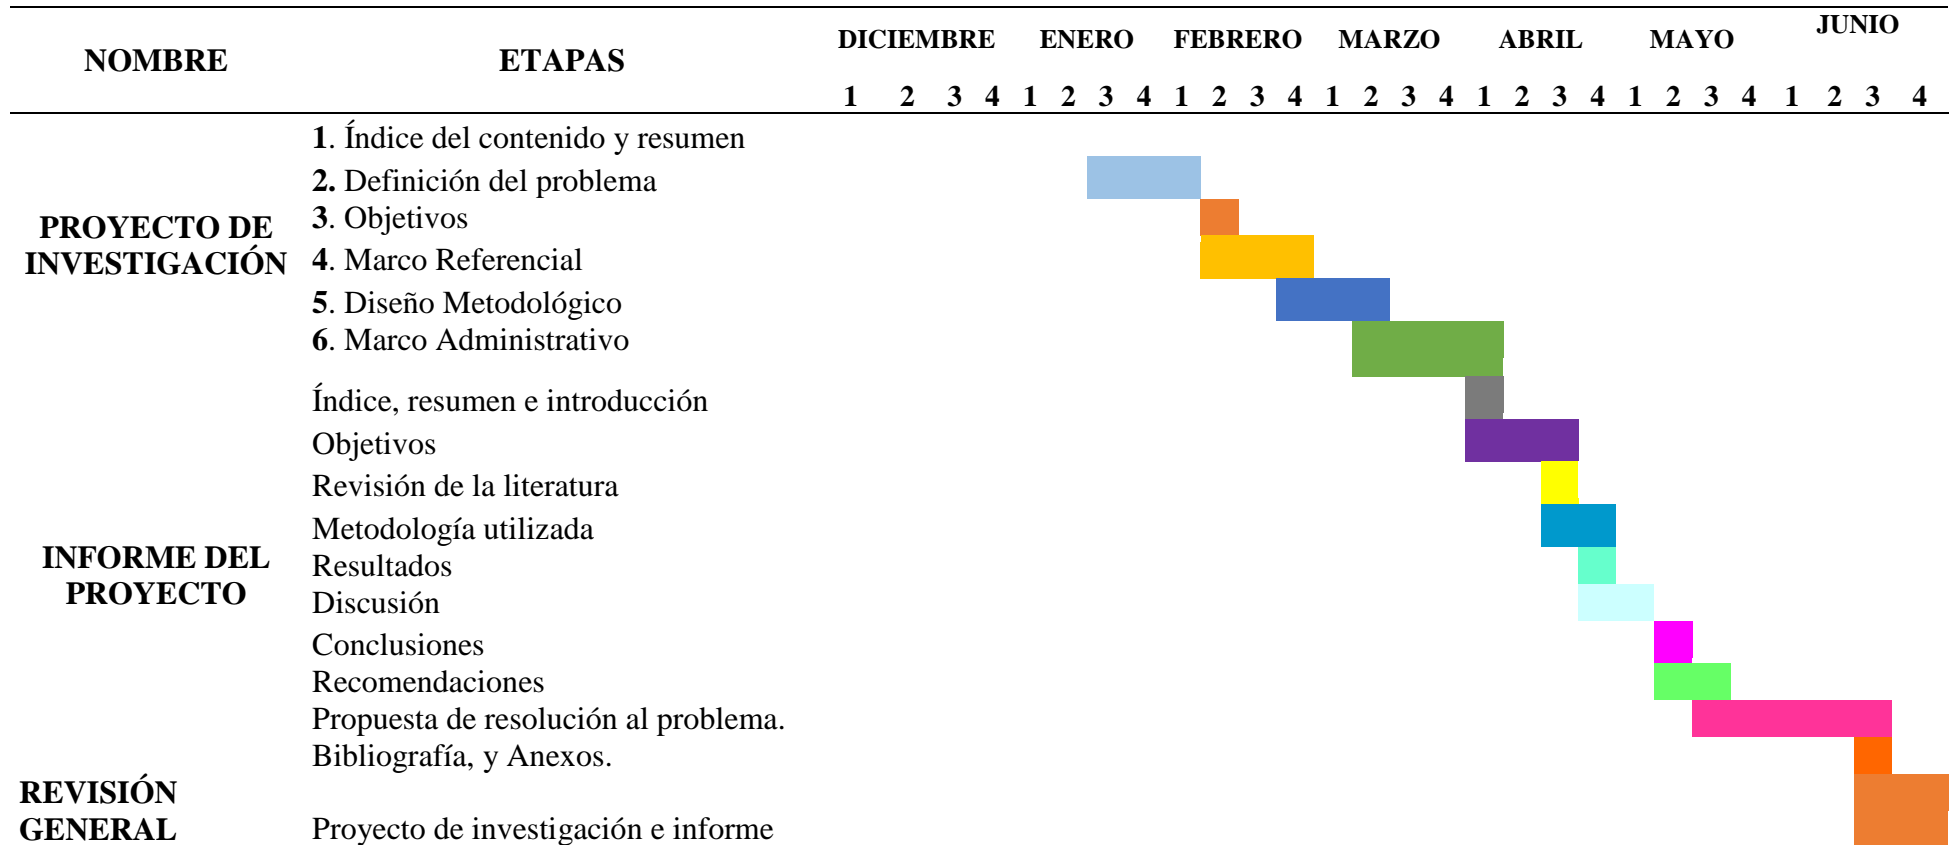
| NOMBRE | ETAPAS | DICIEMBRE | | | | ENERO | | | | FEBRERO | | | | MARZO | | | | ABRIL | | | | MAYO | | | | JUNIO | | | |
|---|---|---|---|---|---|---|---|---|---|---|---|---|---|---|---|---|---|---|---|---|---|---|---|---|---|---|---|---|---|
| | | 1 | 2 | 3 | 4 | 1 | 2 | 3 | 4 | 1 | 2 | 3 | 4 | 1 | 2 | 3 | 4 | 1 | 2 | 3 | 4 | 1 | 2 | 3 | 4 | 1 | 2 | 3 | 4 |
| PROYECTO DE INVESTIGACIÓN | 1. Índice del contenido y resumen | | | | | | | | | | | | | | | | | | | | | | | | | | | | |
| | 2. Definición del problema | | | | | | | | | | | | | | | | | | | | | | | | | | | | |
| | 3. Objetivos | | | | | | | | | | | | | | | | | | | | | | | | | | | | |
| | 4. Marco Referencial | | | | | | | | | | | | | | | | | | | | | | | | | | | | |
| | 5. Diseño Metodológico | | | | | | | | | | | | | | | | | | | | | | | | | | | | |
| | 6. Marco Administrativo | | | | | | | | | | | | | | | | | | | | | | | | | | | | |
| INFORME DEL PROYECTO | Índice, resumen e introducción | | | | | | | | | | | | | | | | | | | | | | | | | | | | |
| | Objetivos | | | | | | | | | | | | | | | | | | | | | | | | | | | | |
| | Revisión de la literatura | | | | | | | | | | | | | | | | | | | | | | | | | | | | |
| | Metodología utilizada | | | | | | | | | | | | | | | | | | | | | | | | | | | | |
| | Resultados | | | | | | | | | | | | | | | | | | | | | | | | | | | | |
| | Discusión | | | | | | | | | | | | | | | | | | | | | | | | | | | | |
| | Conclusiones | | | | | | | | | | | | | | | | | | | | | | | | | | | | |
| | Recomendaciones | | | | | | | | | | | | | | | | | | | | | | | | | | | | |
| | Propuesta de resolución al problema. | | | | | | | | | | | | | | | | | | | | | | | | | | | | |
| | Bibliografía, y Anexos. | | | | | | | | | | | | | | | | | | | | | | | | | | | | |
| REVISIÓN GENERAL | Proyecto de investigación e informe | | | | | | | | | | | | | | | | | | | | | | | | | | | | |